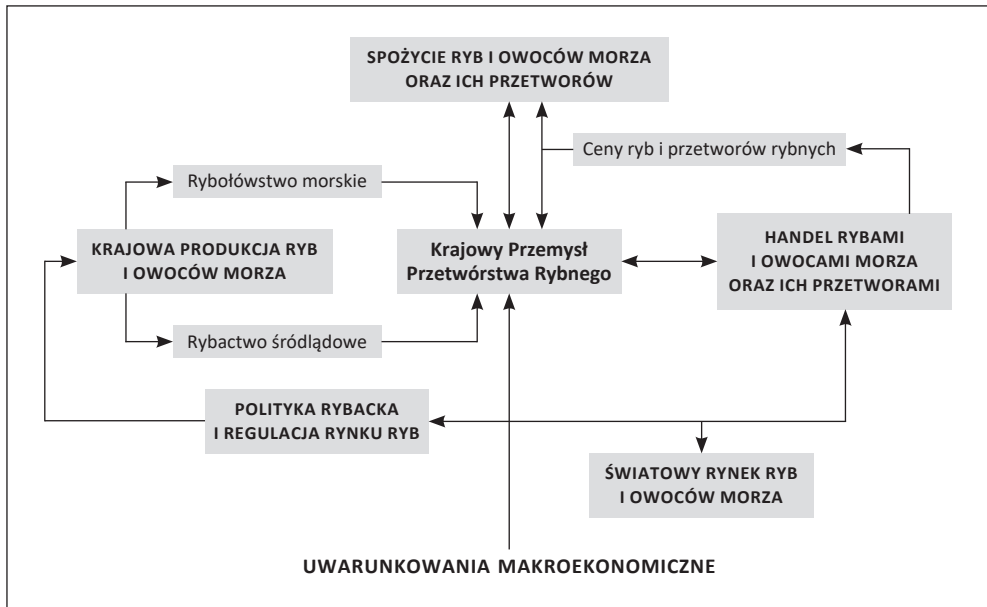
SPOŻYCIE RYB I OWOCÓW MORZA ORAZ ICH PRZETWORÓW

Ceny ryb i przetworów rybnych

Rybołówstwo morskie

KRAJOWA PRODUKCJA RYB I OWOCÓW MORZA

Krajowy Przemysł Przetwórstwa Rybnego

HANDEL RYBAMI I OWOCAMI MORZA ORAZ ICH PRZETWORAMI

Rybactwo śródlądowe

POLITYKA RYBACKA I REGULACJA RYNKU RYB

ŚWIATOWY RYNEK RYB I OWOCÓW MORZA

UWARUNKOWANIA MAKROEKONOMICZNE